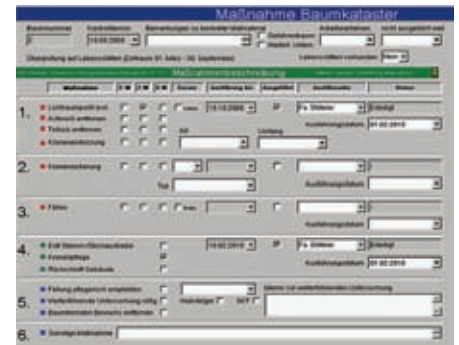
Maßnahme Baumkataster

Baumnummer
Kontrolldatum 15.02.2008
Bemerkungen zu Kontrolle
Sofortmaßnahme
Maßnahmen
Maßnahmenbeschreibung
Maßnahme
Datum
Ausführung bis
Ausgeführt
Ausführende
Status

1. Lichtraumprofil erstellen
Totholz entfernen
Kronenentlastung
Art
Umfang
15.02.2008
Fa. Stefano
Erledigt
Ausführungsdatum 01.02.2010

2. Kronensicherung
Typ
Ausführungsdatum

3. Fällen
Ausführungsdatum

4. Entf. Stamm-/Stockaustriebe
Kronenpflege
Rückschnitt Gehölze
15.02.2010
Fa. Stefano
Erledigt
Ausführungsdatum 01.02.2010

5. Fällung pflegerisch empfohlen
Weiterführende Untersuchung nötig
Baumkontrolle Bereich aufnehmen
Hinweise zur weiterführenden Untersuchung

6. Sonstige Maßnahme